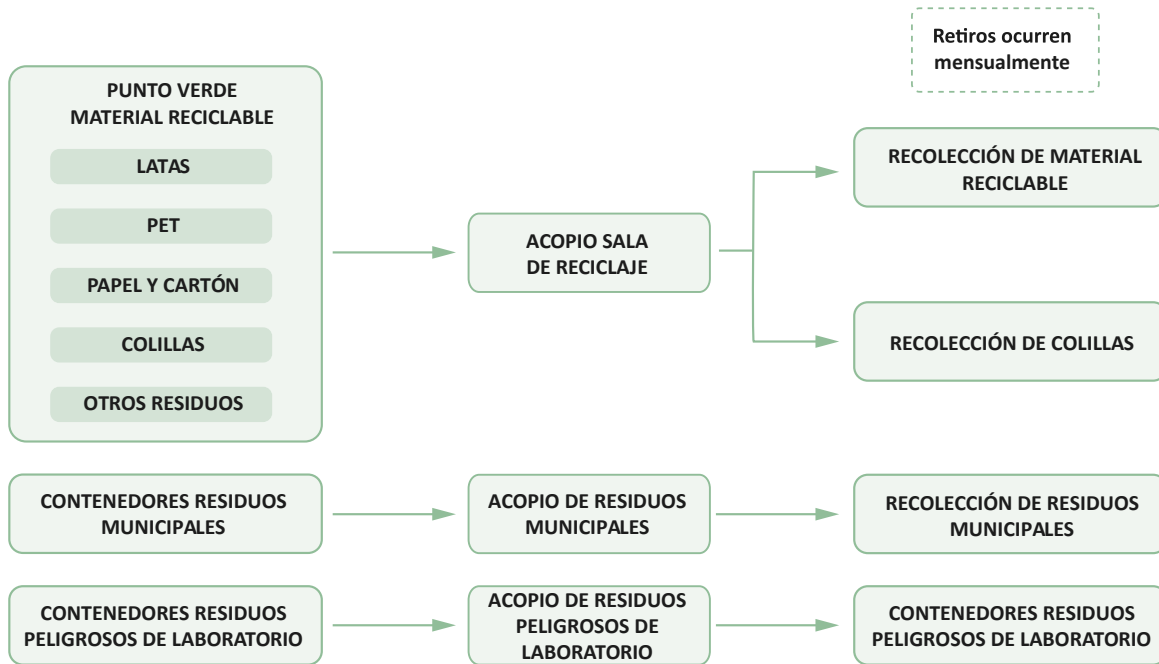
Retiros ocurren mensualmente

PUNTO VERDE MATERIAL RECICLABLE

LATAS

PET

PAPEL Y CARTÓN

COLILLAS

OTROS RESIDUOS

ACOPIO SALA DE RECICLAJE

RECOLECCIÓN DE MATERIAL RECICLABLE

RECOLECCIÓN DE COLILLAS

CONTENEDORES RESIDUOS MUNICIPALES

ACOPIO DE RESIDUOS MUNICIPALES

RECOLECCIÓN DE RESIDUOS MUNICIPALES

CONTENEDORES RESIDUOS PELIGROSOS DE LABORATORIO

ACOPIO DE RESIDUOS PELIGROSOS DE LABORATORIO

CONTENEDORES RESIDUOS PELIGROSOS DE LABORATORIO